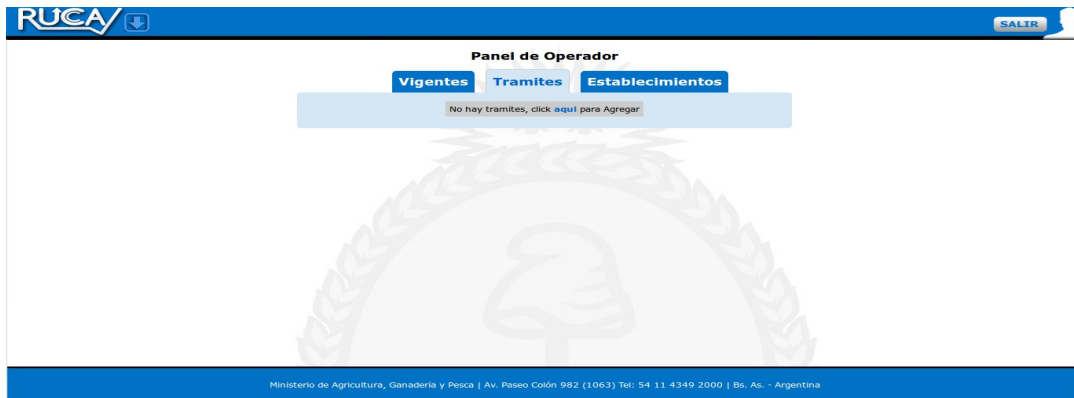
RUCA

SALIR

Panel de Operador

Vigentes Tramites Establecimientos

No hay tramites, click aqui para Agregar

Ministerio de Agricultura, Ganadería y Pesca | Av. Paseo Colón 982 (1063) Tel: 54 11 4349 2000 | Bs. As. - Argentina